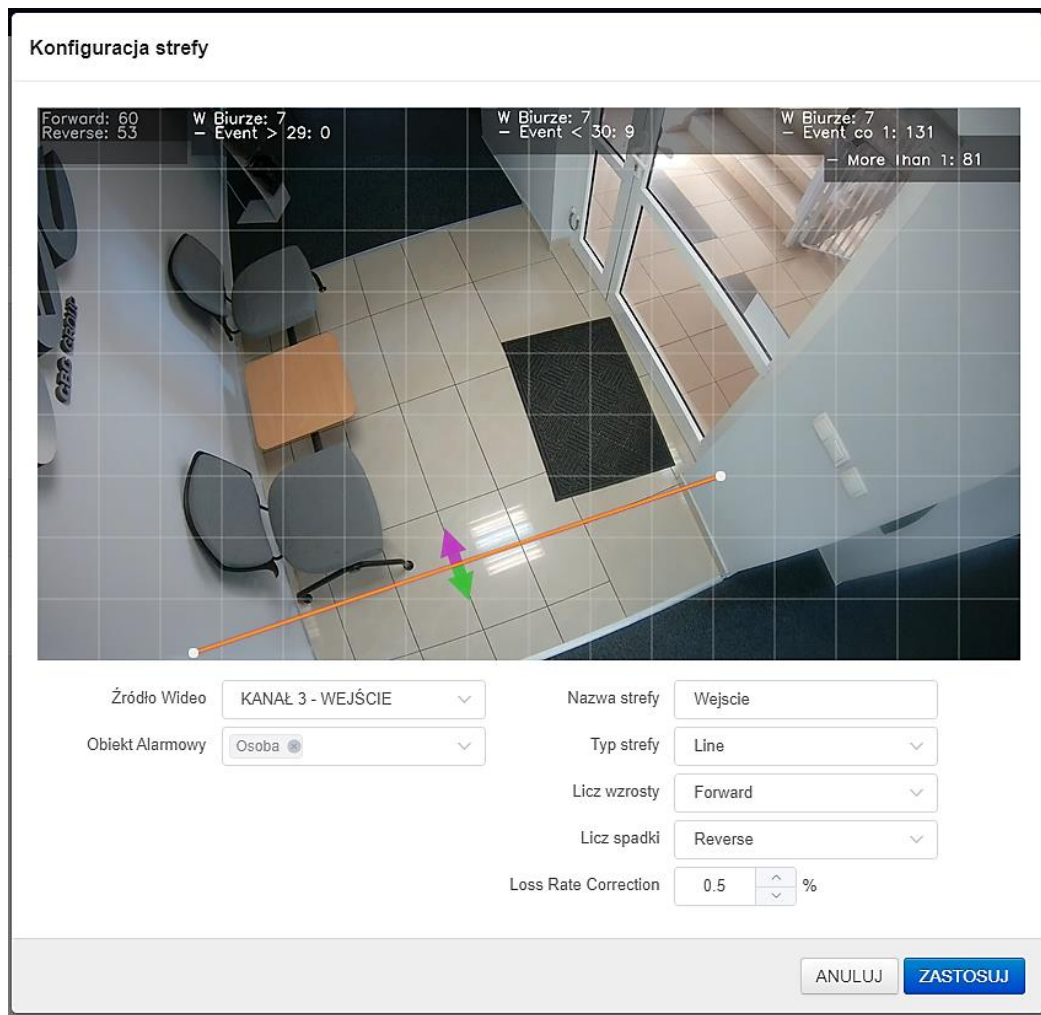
Konfiguracja strefy

Forward: 60
Reverse: 53

W Biurze: 7
– Event > 29: 0

W Biurze: 7
– Event < 30: 9

W Biurze: 7
– Event co 1: 131
– More Than 1: 81

Źródło Wideo
KANAŁ 3 - WEJŚCIE

Obiekt Alarmowy
Osoba

Nazwa strefy
Wejscie

Typ strefy
Line

Licz wzrosty
Forward

Licz spadki
Reverse

Loss Rate Correction
0.5
%

ANULUJ
ZASTOSUJ